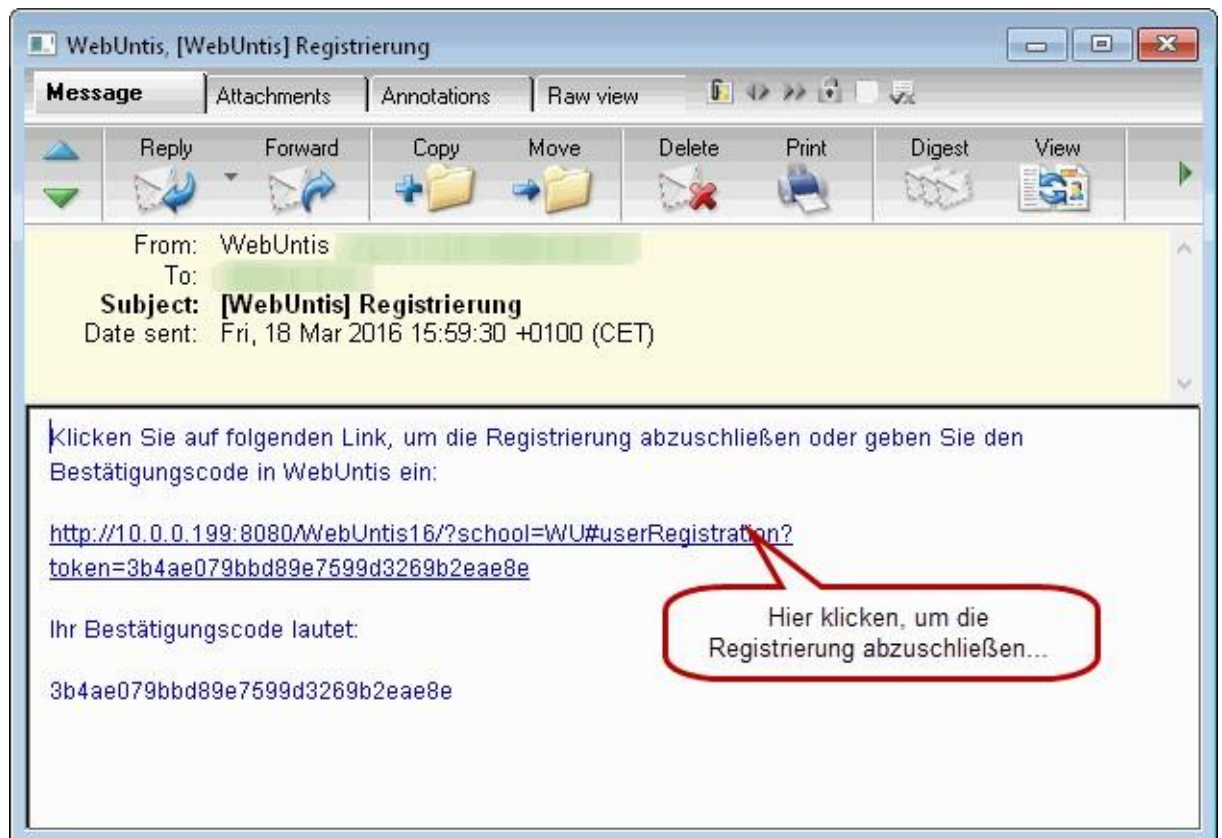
WebUntis, [WebUntis] Registrierung

Message | Attachments | Annotations | Raw view

Reply
Forward
Copy
Move
Delete
Print
Digest
View

From: WebUntis
To:
Subject: [WebUntis] Registrierung
Date sent: Fri, 18 Mar 2016 15:59:30 +0100 (CET)

Klicken Sie auf folgenden Link, um die Registrierung abzuschließen oder geben Sie den Bestätigungscode in WebUntis ein:

http://10.0.0.199:8080/WebUntis16/?school=WU#userRegistration?token=3b4ae079bbd89e7599d3269b2eae8e

Hier klicken, um die Registrierung abzuschließen...

Ihr Bestätigungscode lautet:

3b4ae079bbd89e7599d3269b2eae8e